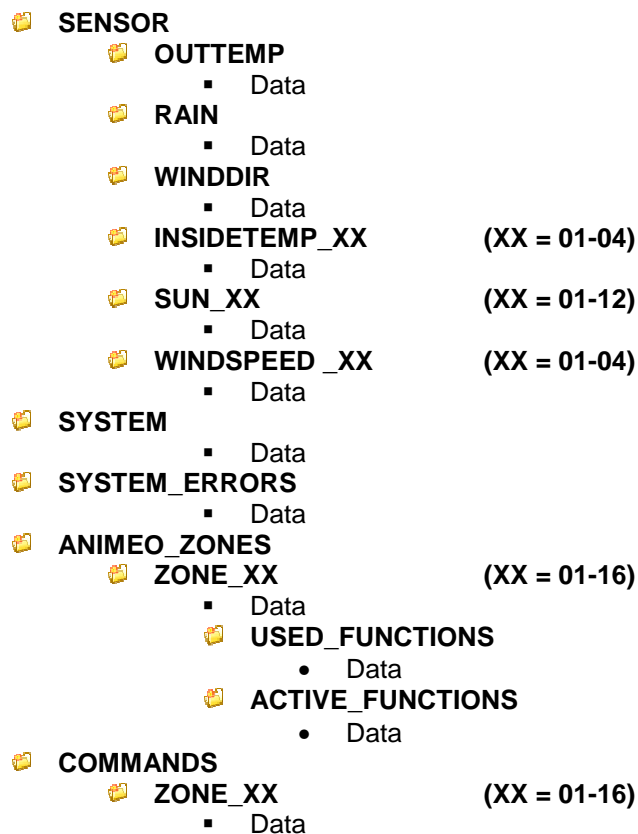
SENSOR
OUTTEMP
Data
RAIN
Data
WINDDIR
Data
INSIDETEMP_XX (XX = 01-04)
Data
SUN_XX (XX = 01-12)
Data
WINDSPEED _XX (XX = 01-04)
Data
SYSTEM
Data
SYSTEM_ERRORS
Data
ANIMEO_ZONES
ZONE_XX (XX = 01-16)
Data
USED_FUNCTIONS
Data
ACTIVE_FUNCTIONS
Data
COMMANDS
ZONE_XX (XX = 01-16)
Data